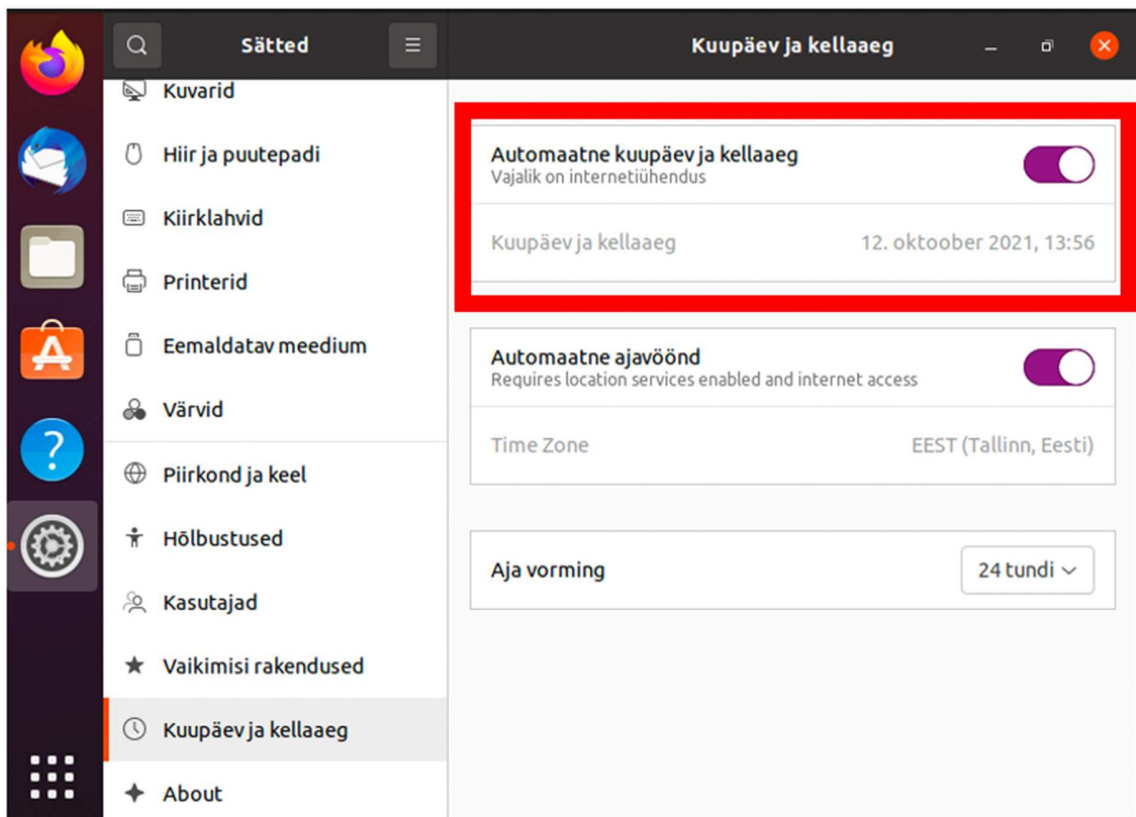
Sätted

Kuvarid

Hiir ja puutepadi

Kiirklahvid

Printerid

Eemaldatav meedium

Värvid

Piirkond ja keel

Hõlbustused

Kasutajad

Vaikimisi rakendused

Kuupäev ja kellaaeg

About

Kuupäev ja kellaaeg

Automaatne kuupäev ja kellaaeg
Vajalik on internetiühendus

Kuupäev ja kellaaeg 12. oktoober 2021, 13:56

Automaatne ajavöönd
Requires location services enabled and internet access

Time Zone EEST (Tallinn, Eesti)

Aja vorming 24 tundi